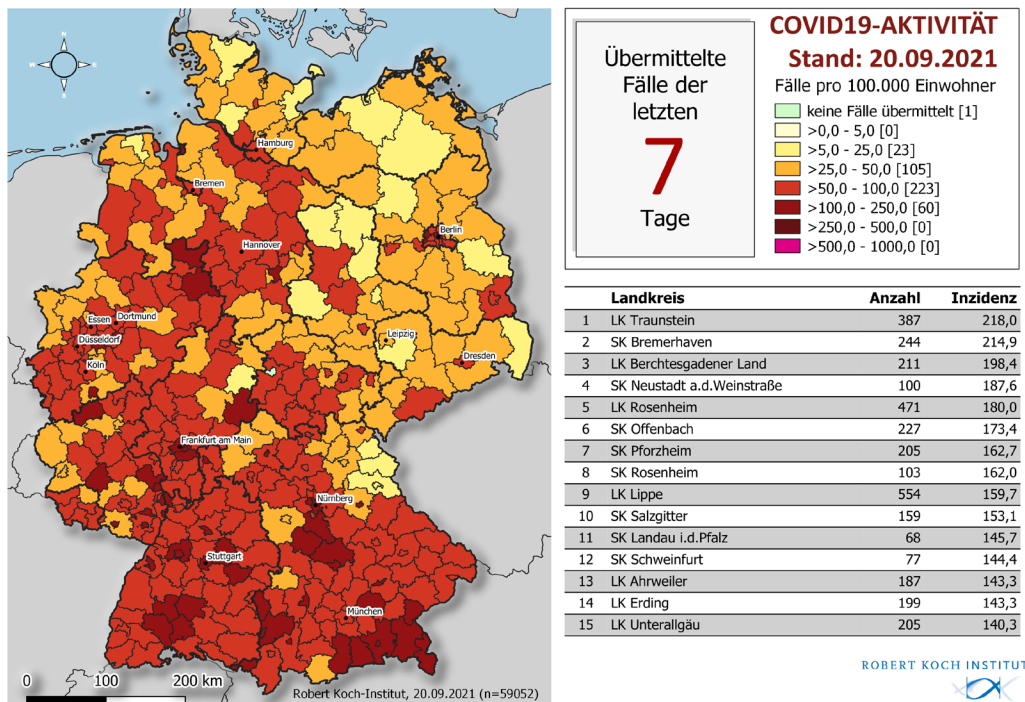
N
W E
S

Hamburg
Bremen
Berlin
Hannover
Essen
Dortmund
Düsseldorf
Köln
Leipzig
Dresden
Frankfurt am Main
Nürnberg
Stuttgart
München

0 100 200 km
Robert Koch-Institut, 20.09.2021 (n=59052)

Übermittelte Fälle der letzten
7
Tage

COVID19-AKTIVITÄT
Stand: 20.09.2021
Fälle pro 100.000 Einwohner
keine Fälle übermittelt [1]
>0,0 - 5,0 [0]
>5,0 - 25,0 [23]
>25,0 - 50,0 [105]
>50,0 - 100,0 [223]
>100,0 - 250,0 [60]
>250,0 - 500,0 [0]
>500,0 - 1000,0 [0]

| | Landkreis | Anzahl | Inzidenz |
|---|---|---|---|
| 1 | LK Traunstein | 387 | 218,0 |
| 2 | SK Bremerhaven | 244 | 214,9 |
| 3 | LK Berchtesgadener Land | 211 | 198,4 |
| 4 | SK Neustadt a.d.Weinstraße | 100 | 187,6 |
| 5 | LK Rosenheim | 471 | 180,0 |
| 6 | SK Offenbach | 227 | 173,4 |
| 7 | SK Pforzheim | 205 | 162,7 |
| 8 | SK Rosenheim | 103 | 162,0 |
| 9 | LK Lippe | 554 | 159,7 |
| 10 | SK Salzgitter | 159 | 153,1 |
| 11 | SK Landau i.d.Pfalz | 68 | 145,7 |
| 12 | SK Schweinfurt | 77 | 144,4 |
| 13 | LK Ahrweiler | 187 | 143,3 |
| 14 | LK Erding | 199 | 143,3 |
| 15 | LK Unterallgäu | 205 | 140,3 |

ROBERT KOCH INSTITUT